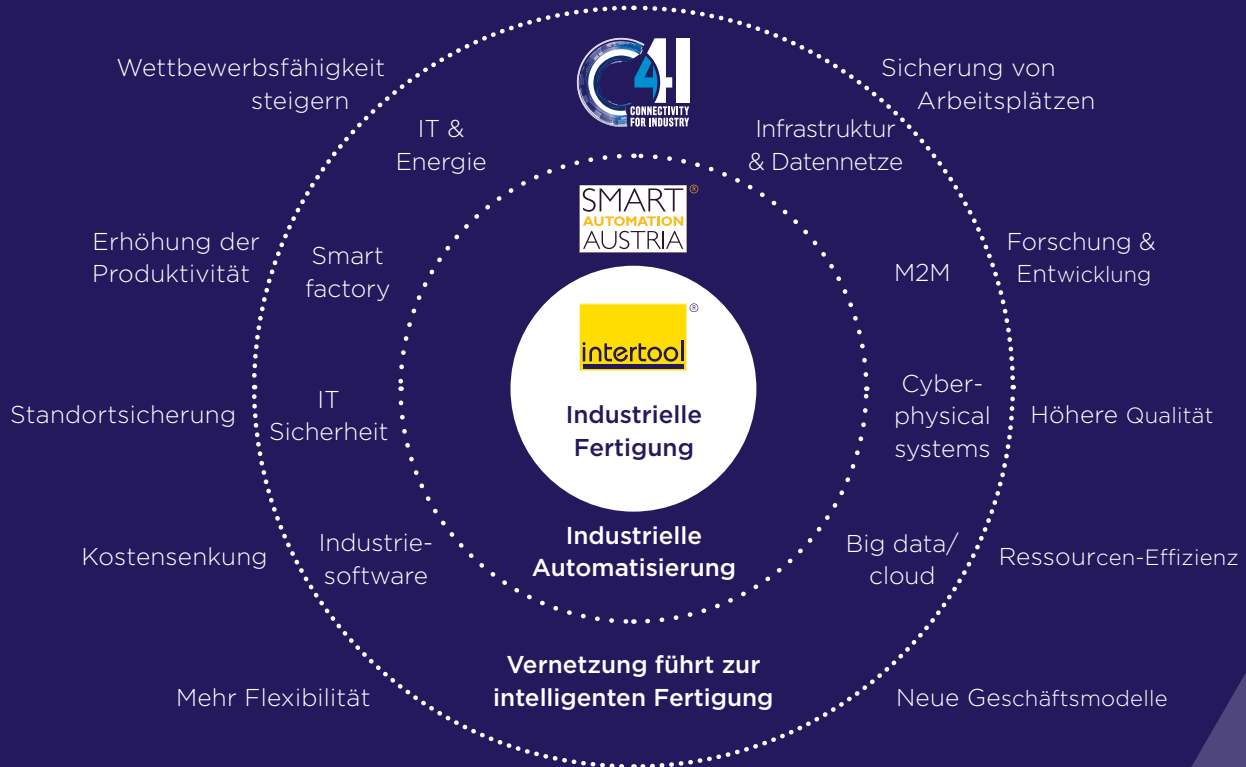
Wettbewerbsfähigkeit steigern

C4I
CONNECTIVITY FOR INDUSTRY

Sicherung von Arbeitsplätzen

IT & Energie

Infrastruktur & Datennetze

SMART® AUTOMATION AUSTRIA

Erhöhung der Produktivität

Smart factory

M2M

Forschung & Entwicklung

intertool®

Standortsicherung

IT Sicherheit

Industrielle Fertigung

Cyber-physical systems

Höhere Qualität

Kostensenkung

Industrie-software

Industrielle Automatisierung

Big data/ cloud

Ressourcen-Effizienz

Mehr Flexibilität

Vernetzung führt zur intelligenten Fertigung

Neue Geschäftsmodelle